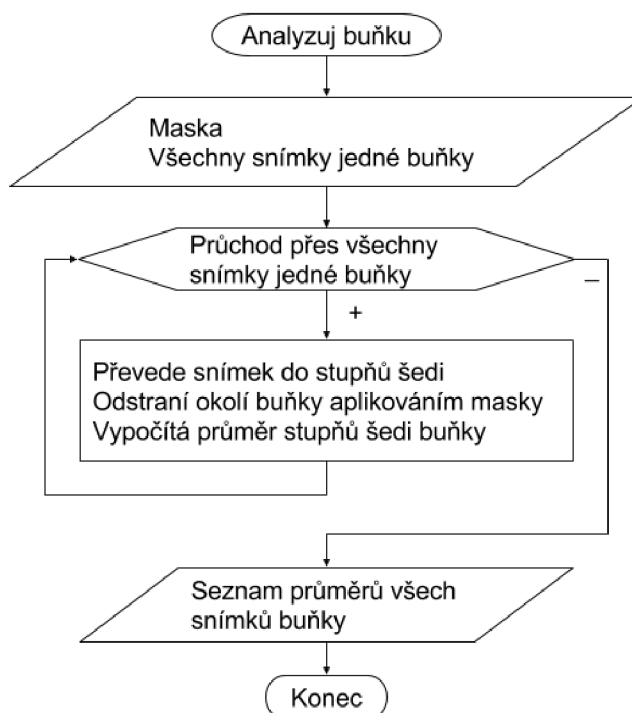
Analyzuj buňku

Maska
Všechny snímky jedné buňky

Průchod přes všechny snímky jedné buňky

–

+

Převede snímek do stupňů šedi
Odstraní okolí buňky aplikováním masky
Vypočítá průměr stupňů šedi buňky

Seznam průměrů všech snímků buňky

Konec